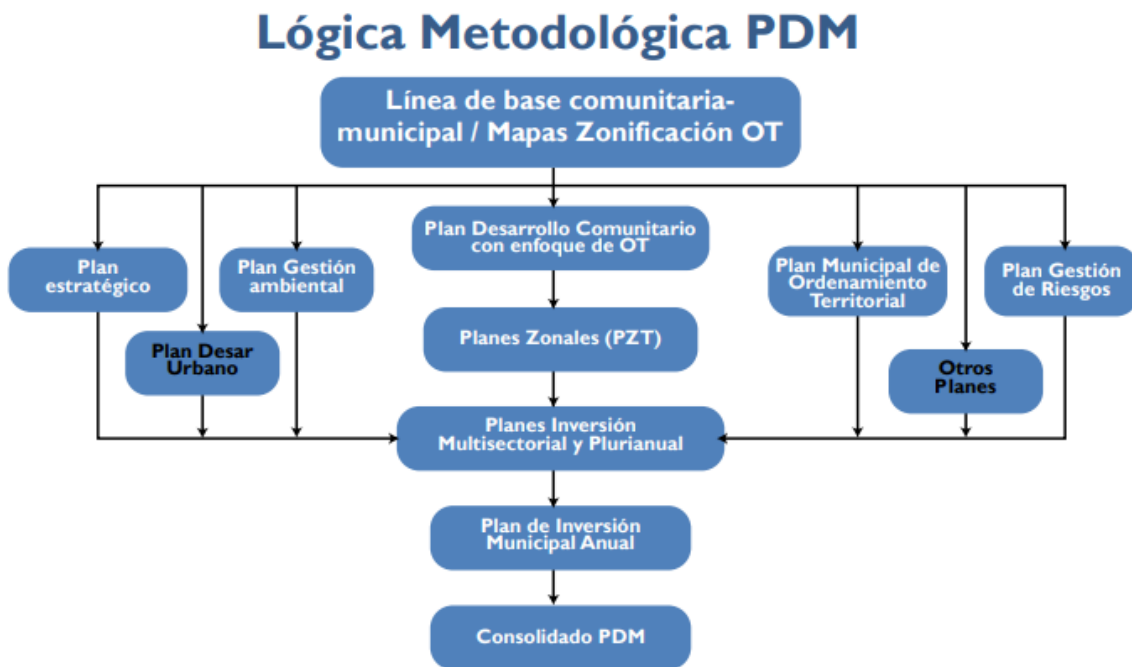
Lógica Metodológica PDM

Línea de base comunitaria-municipal / Mapas Zonificación OT

Plan estratégico

Plan Desar Urbano

Plan Gestión ambiental

Plan Desarrollo Comunitario con enfoque de OT

Planes Zonales (PZT)

Plan Municipal de Ordenamiento Territorial

Otros Planes

Plan Gestión de Riesgos

Planes Inversión Multisectorial y Plurianual

Plan de Inversión Municipal Anual

Consolidado PDM